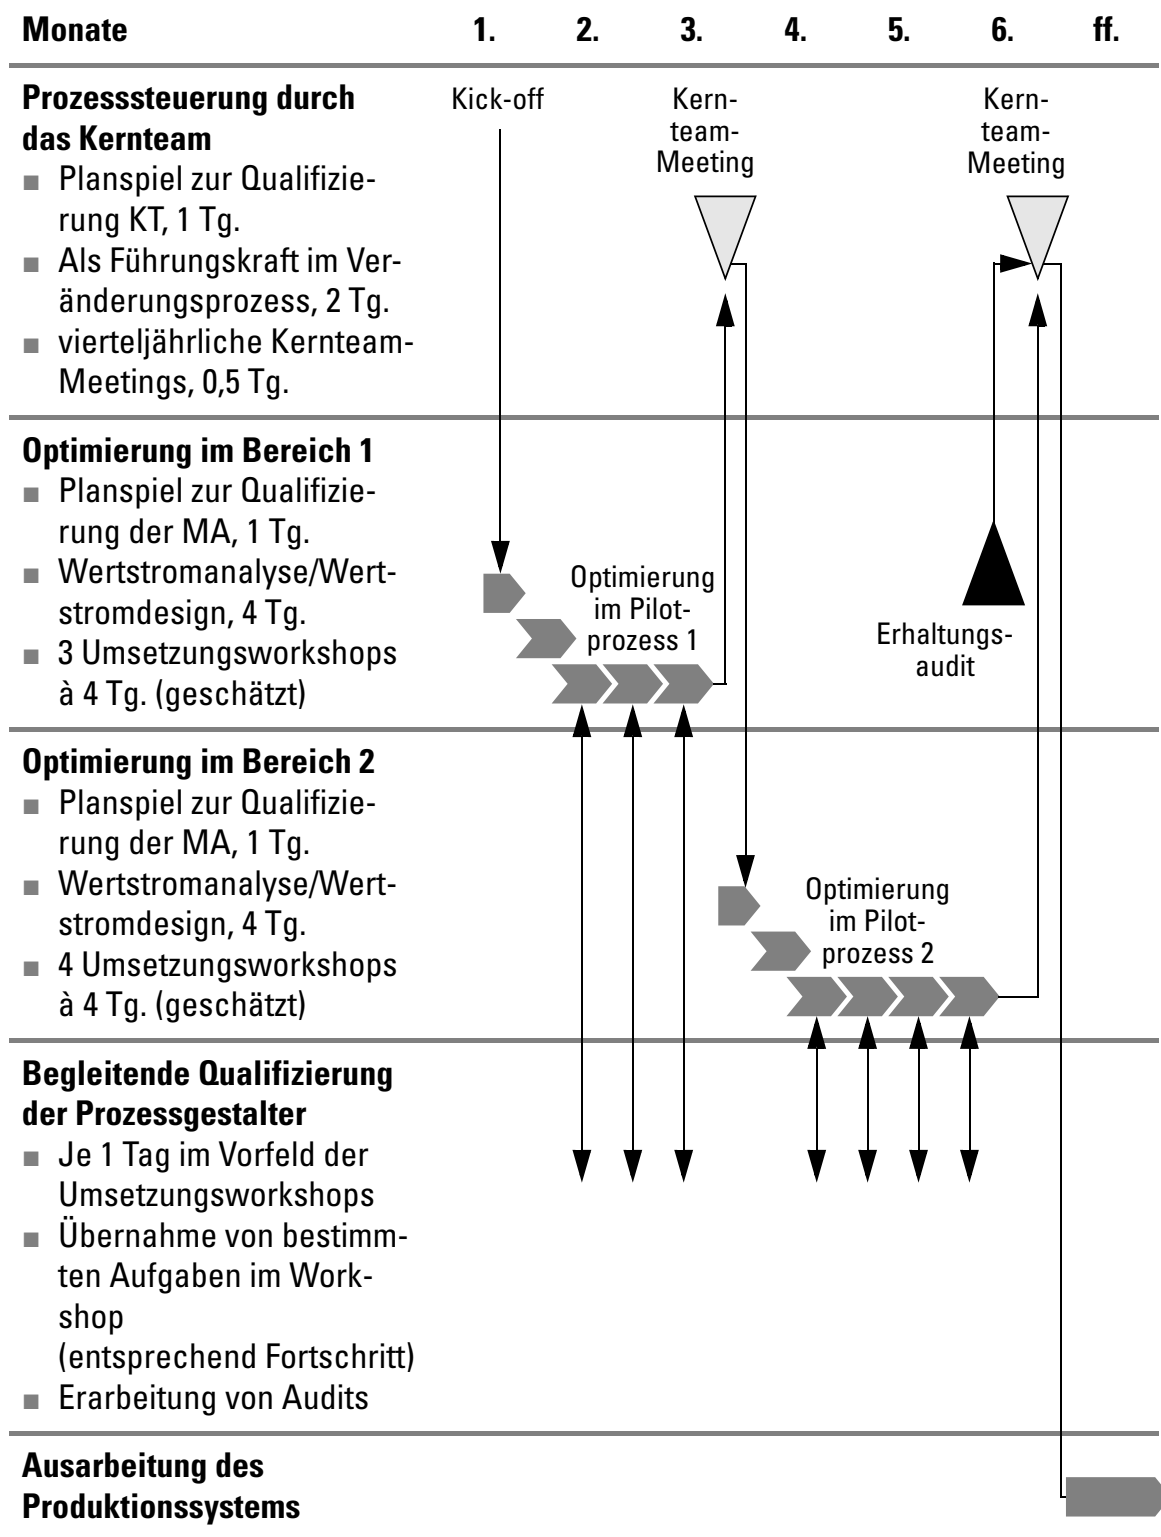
**Monate** 1. 2. 3. 4. 5. 6. ff.

**Prozesssteuerung durch das Kernteam**
- Planspiel zur Qualifizierung KT, 1 Tg.
- Als Führungskraft im Veränderungsprozess, 2 Tg.
- vierteljährliche Kernteam-Meetings, 0,5 Tg.

Kick-off

Kernteam-Meeting

Kernteam-Meeting

**Optimierung im Bereich 1**
- Planspiel zur Qualifizierung der MA, 1 Tg.
- Wertstromanalyse/Wertstromdesign, 4 Tg.
- 3 Umsetzungsworkshops à 4 Tg. (geschätzt)

Optimierung im Pilotprozess 1

Erhaltungsaudit

**Optimierung im Bereich 2**
- Planspiel zur Qualifizierung der MA, 1 Tg.
- Wertstromanalyse/Wertstromdesign, 4 Tg.
- 4 Umsetzungsworkshops à 4 Tg. (geschätzt)

Optimierung im Pilotprozess 2

**Begleitende Qualifizierung der Prozessgestalter**
- Je 1 Tag im Vorfeld der Umsetzungsworkshops
- Übernahme von bestimmten Aufgaben im Workshop (entsprechend Fortschritt)
- Erarbeitung von Audits

**Ausarbeitung des Produktionssystems**